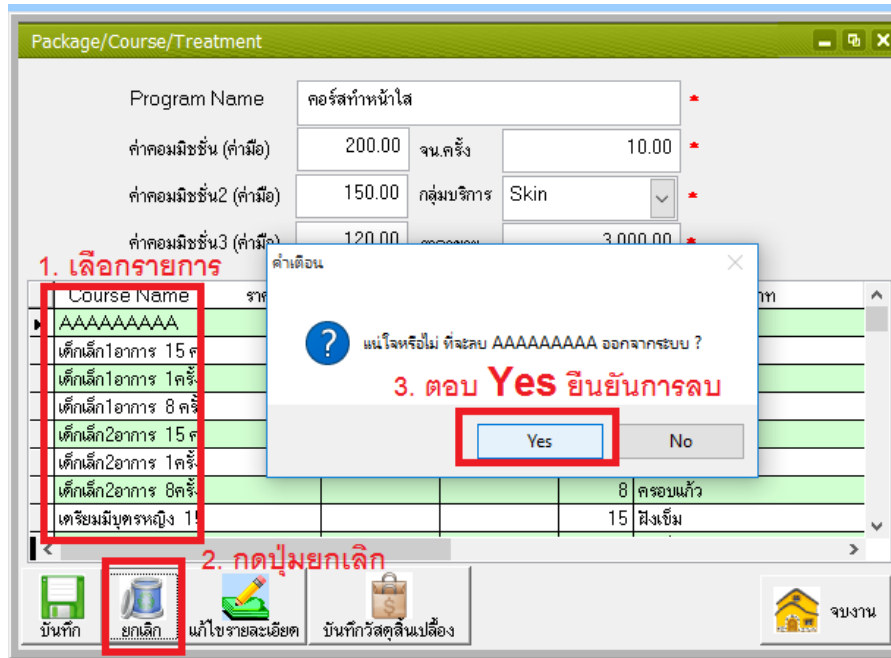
Package/Course/Treatment

Program Name คอร์สทำหน้าใส *

ค่าคอมมิชชั่น (ค่ามือ) 200.00 จน.ครั้ง 10.00 *

ค่าคอมมิชชั่น2 (ค่ามือ) 150.00 กลุ่มบริการ Skin *

ค่าคอมมิชชั่น3 (ค่ามือ) 120.00 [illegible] 3,000.00 *

1. เลือกรายการ

| Course Name | ราค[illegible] | | | | ท |
|---|---|---|---|---|---|
| AAAAAAAAA | | | | | |
| เด็กเล็ก1อาการ 15 ค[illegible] | | | | | |
| เด็กเล็ก1อาการ 1ครั้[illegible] | | | | | |
| เด็กเล็ก1อาการ 8 ครั้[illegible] | | | | | |
| เด็กเล็ก2อาการ 15 ค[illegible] | | | | | |
| เด็กเล็ก2อาการ 1ครั้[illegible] | | | | | |
| เด็กเล็ก2อาการ 8ครั้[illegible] | | | | 8 | ครอบแก้ว |
| เตรียมมีบุตรหญิง 15 | | | | 15 | ฝังเข็ม |

คำเตือน

แน่ใจหรือไม่ ที่จะลบ AAAAAAAAA ออกจากระบบ ?

3. ตอบ Yes ยืนยันการลบ

Yes No

2. กดปุ่มยกเลิก

บันทึก ยกเลิก แก้ไขรายละเอียด บันทึกวัสดุสิ้นเปลือง จบงาน